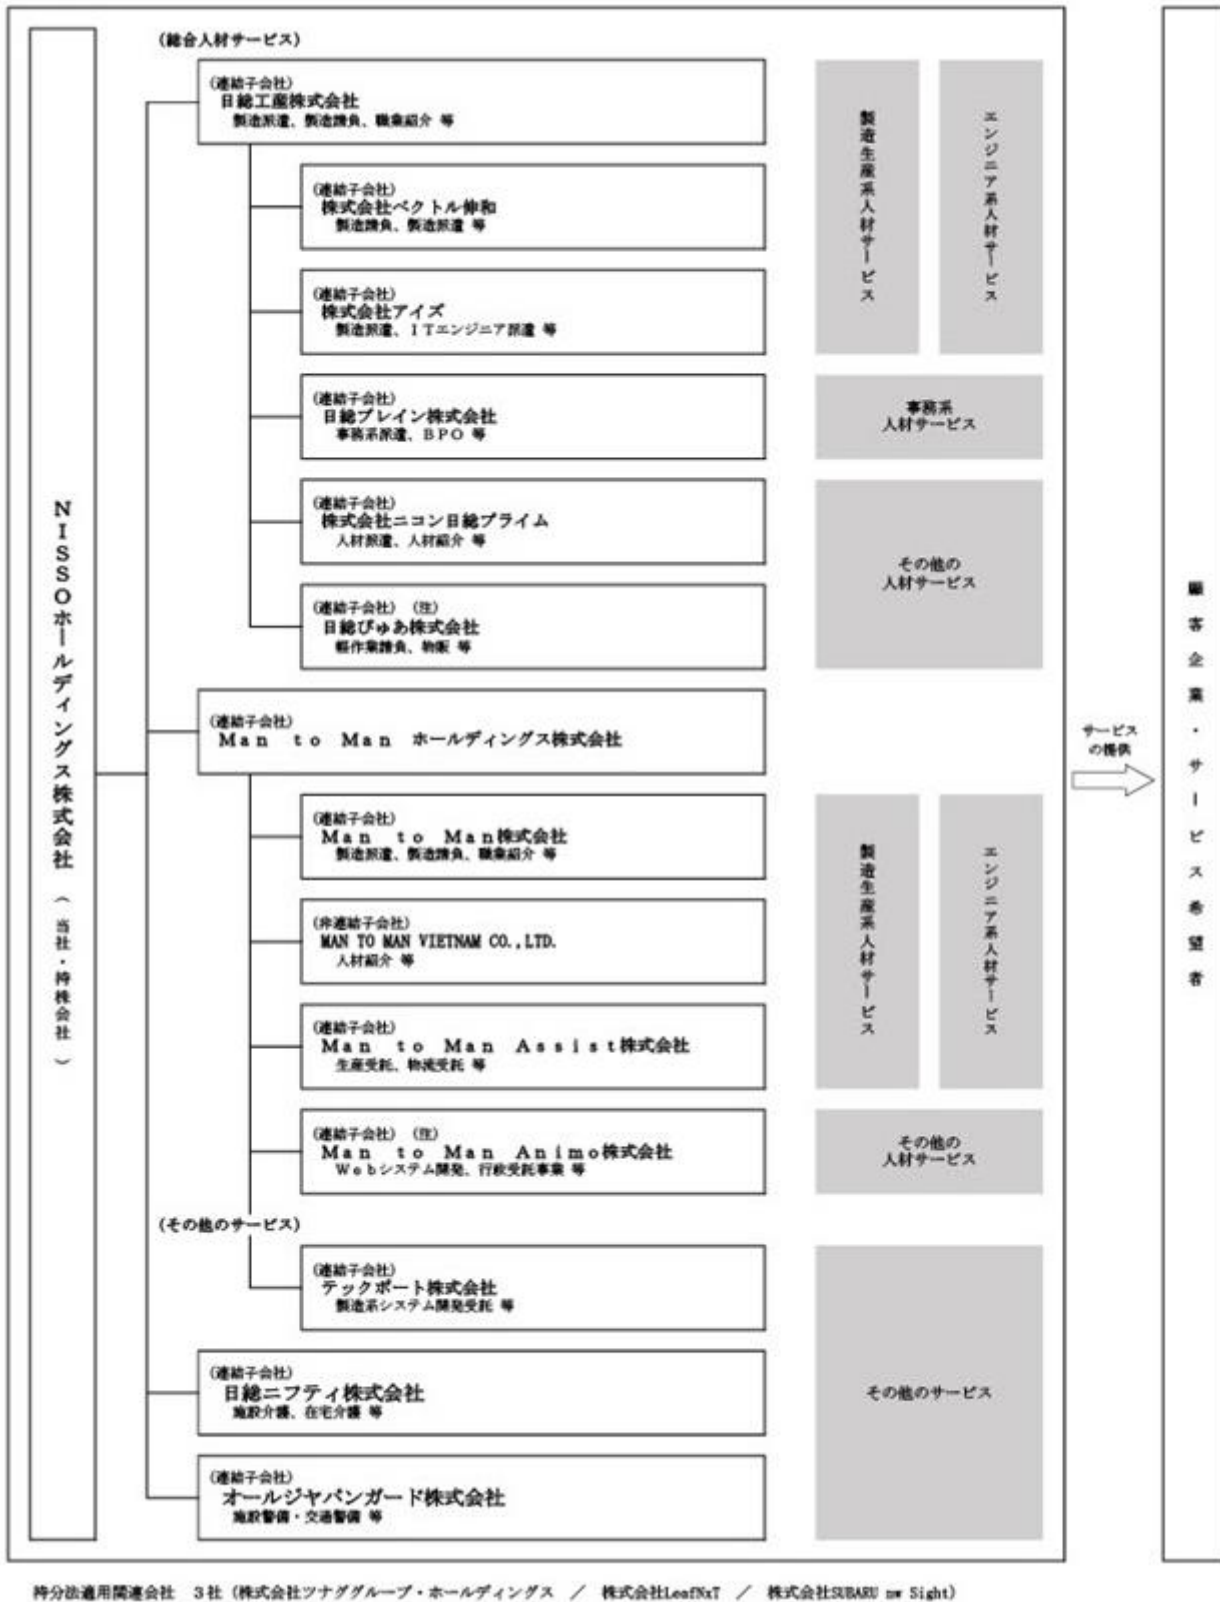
NISSOホールディングス株式会社
（当社・持株会社）

（総合人材サービス）

（連結子会社）
日総工産株式会社
製造派遣、製造請負、職業紹介 等

（連結子会社）
株式会社ベクトル伸和
製造請負、製造派遣 等

（連結子会社）
株式会社アイズ
製造派遣、ＩＴエンジニア派遣 等

（連結子会社）
日総ブレイン株式会社
事務系派遣、ＢＰＯ 等

（連結子会社）
株式会社ニコン日総プライム
人材派遣、人材紹介 等

（連結子会社）（注）
日総びゅあ株式会社
軽作業請負、物販 等

製造生産系人材サービス

エンジニア系人材サービス

事務系人材サービス

その他の人材サービス

（連結子会社）
Ｍａｎ ｔｏ Ｍａｎ ホールディングス株式会社

（連結子会社）
Ｍａｎ ｔｏ Ｍａｎ株式会社
製造派遣、製造請負、職業紹介 等

（非連結子会社）
MAN TO MAN VIETNAM CO.,LTD.
人材紹介 等

（連結子会社）
Ｍａｎ ｔｏ Ｍａｎ Ａｓｓｉｓｔ株式会社
生産受託、物流受託 等

（連結子会社）（注）
Ｍａｎ ｔｏ Ｍａｎ Ａｎｉｍｏ株式会社
Ｗｅｂシステム開発、行政受託事業 等

製造生産系人材サービス

エンジニア系人材サービス

その他の人材サービス

（その他のサービス）

（連結子会社）
テックポート株式会社
製造系システム開発受託 等

（連結子会社）
日総ニフティ株式会社
施設介護、在宅介護 等

（連結子会社）
オールジャパンガード株式会社
施設警備・交通警備 等

その他のサービス

サービスの提供

顧客企業・サービス希望者

持分法適用関連会社 3社（株式会社ツナググループ・ホールディングス ／ 株式会社LeafNxT ／ 株式会社SUBARU nw Sight）